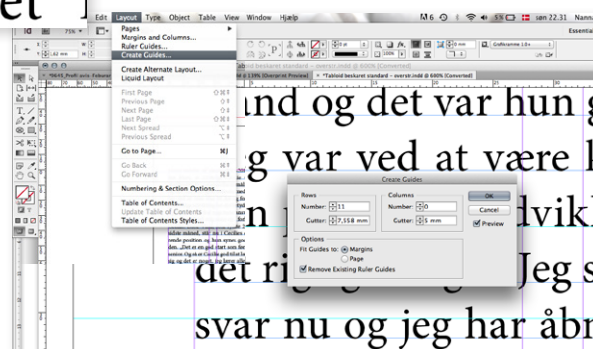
et

Edit Layout Type Object Table View Window Hjælp

søn 22.31 Nanna

Essential

Pages
Margins and Columns...
Ruler Guides...
Create Guides...
Create Alternate Layout...
Liquid Layout
First Page
Previous Page
Next Page
Last Page
Next Spread
Previous Spread
Go to Page...
Go Back
Go Forward
Numbering & Section Options...
Table of Contents...
Update Table of Contents
Table of Contents Styles...

Grafiskramme 1.0

*Tabloid beskæret standard – oversæt.indd @ 600% [Converted]

and og det var hun g

g var ved at være k

n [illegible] dvikl

det rig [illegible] Jeg s

svar nu og jeg har åbn

Create Guides

Rows
Number: 11
Gutter: 7,558 mm

Columns
Number: 0
Gutter: 5 mm

OK
Cancel
Preview

Options
Fit Guides to: Margins
Page
Remove Existing Ruler Guides